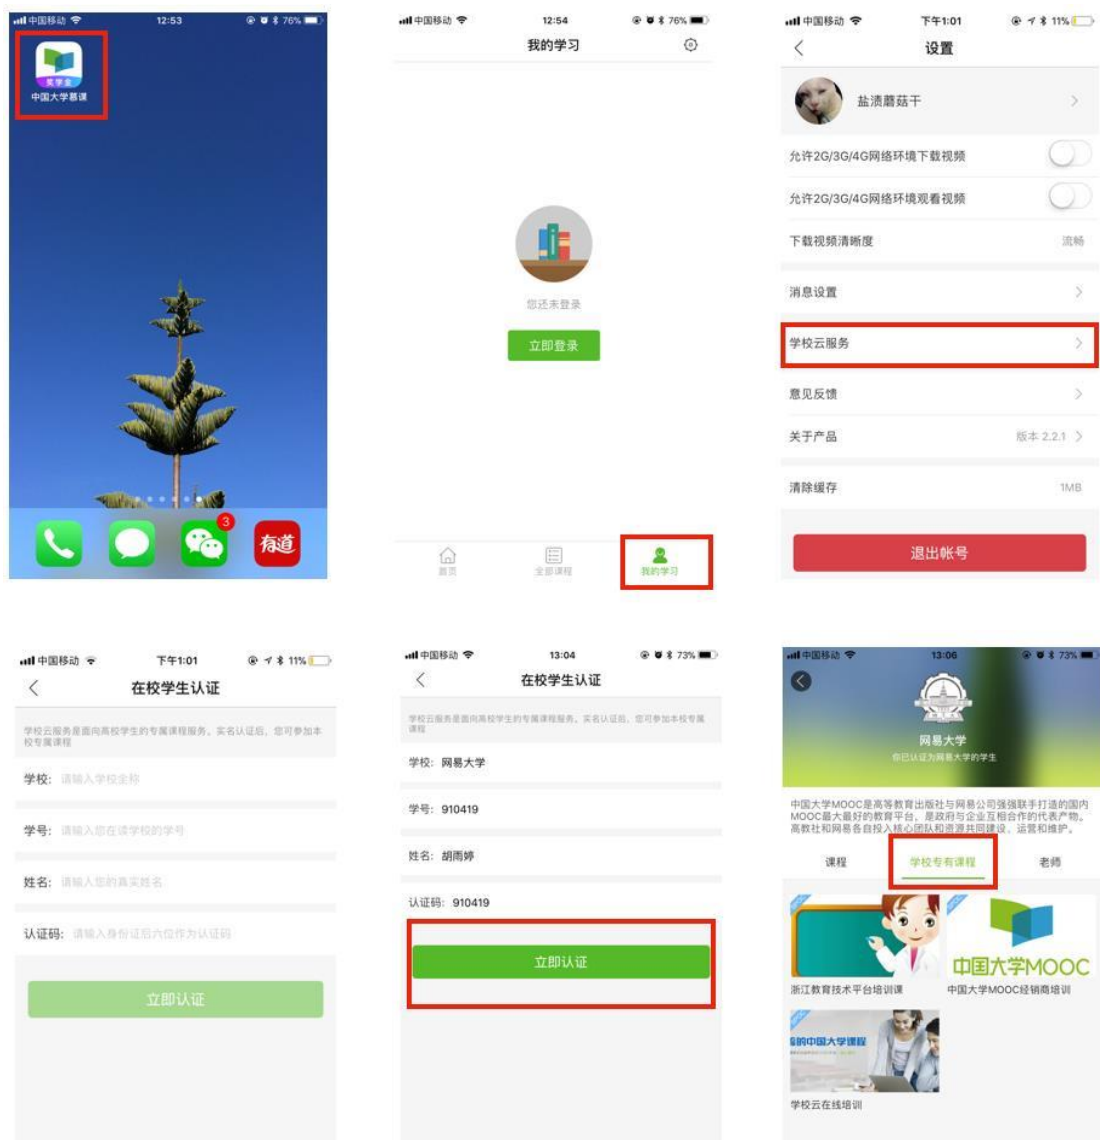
中国移动 12:53 76%

奖学金
中国大学慕课

3
有道

中国移动 12:54 76%
我的学习

您还未登录
立即登录

首页 全部课程 我的学习

中国移动 下午1:01 11%
设置

盐渍蘑菇干

允许2G/3G/4G网络环境下载视频

允许2G/3G/4G网络环境观看视频

下载视频清晰度 流畅

消息设置

学校云服务

意见反馈

关于产品 版本 2.2.1

清除缓存 1MB

退出帐号

中国移动 下午1:01 11%
在校学生认证

学校云服务是面向高校学生的专属课程服务，实名认证后，您可参加本校专属课程

学校: 请输入学校全称

学号: 请输入您在读学校的学号

姓名: 请输入您的真实姓名

认证码: 请输入身份证后六位作为认证码

立即认证

中国移动 13:04 73%
在校学生认证

学校云服务是面向高校学生的专属课程服务，实名认证后，您可参加本校专属课程

学校: 网易大学

学号: 910419

姓名: 胡雨婷

认证码: 910419

立即认证

中国移动 13:06 73%

网易大学
你已认证为网易大学的学生

中国大学MOOC是高等教育出版社与网易公司强强联手打造的国内MOOC最大最好的教育平台，是政府与企业互相合作的代表产物。高教社和网易各自投入核心团队和资源共同建设、运营和维护。

课程 学校专有课程 老师

中国大学MOOC

浙江教育技术平台培训课 中国大学MOOC经销商培训

的中国大学课程

学校云在线培训